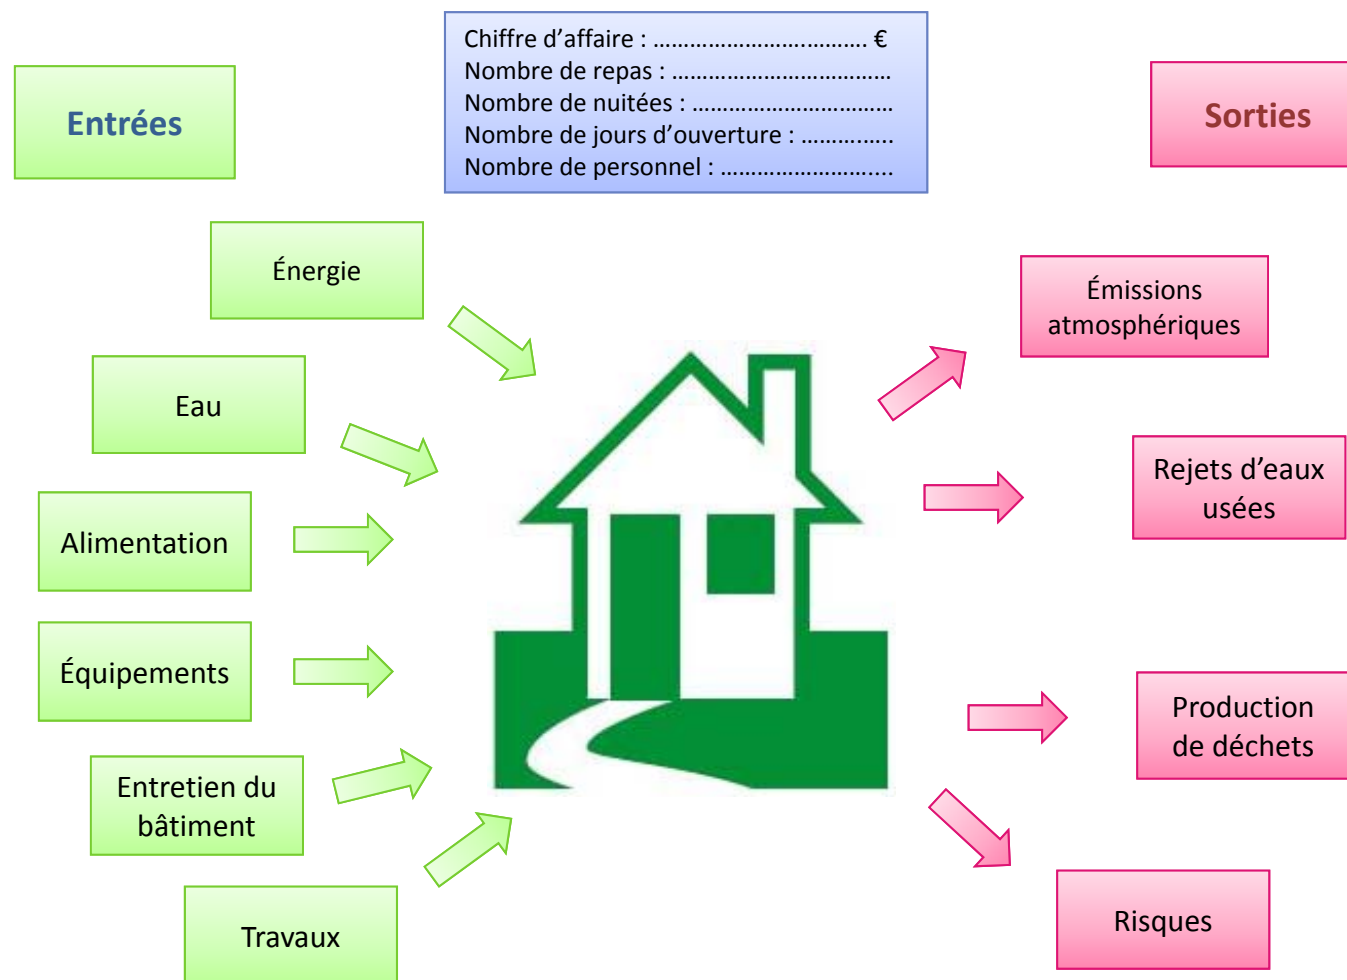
Entrées

Chiffre d'affaire : ................................ €
Nombre de repas : ................................
Nombre de nuitées : ..............................
Nombre de jours d'ouverture : ..............
Nombre de personnel : ..........................

Sorties

Énergie

Eau

Alimentation

Équipements

Entretien du bâtiment

Travaux

Émissions atmosphériques

Rejets d'eaux usées

Production de déchets

Risques